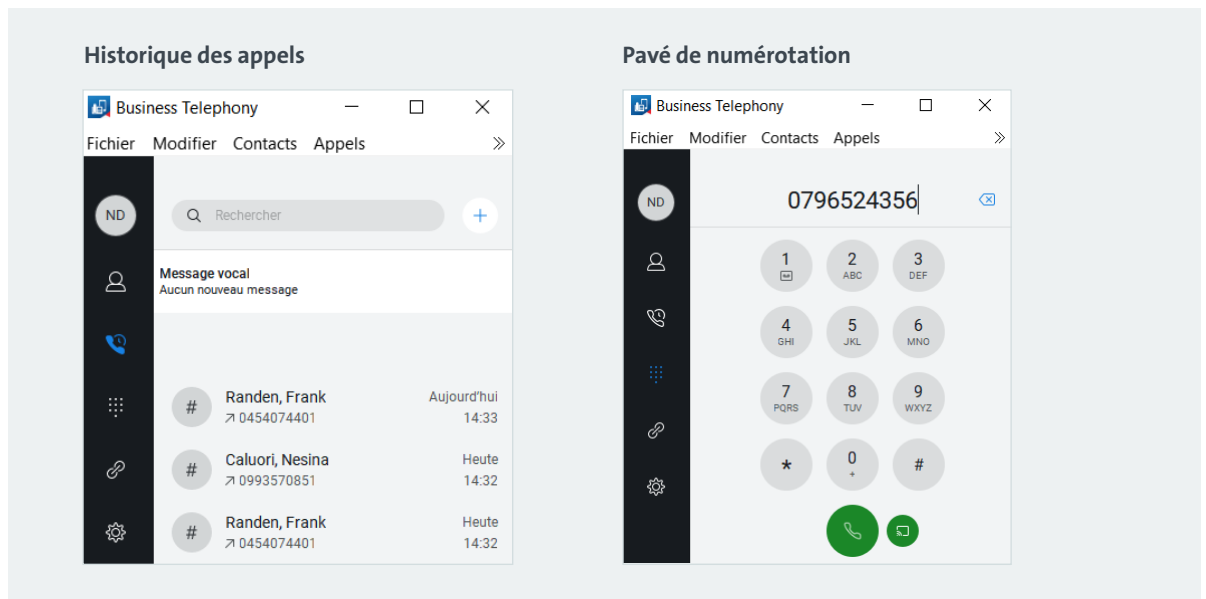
Historique des appels

Business Telephony

Fichier Modifier Contacts Appels

ND

Rechercher

Message vocal
Aucun nouveau message

Randen, Frank
↗ 0454074401
Aujourd'hui
14:33

Caluori, Nesina
↗ 0993570851
Heute
14:32

Randen, Frank
↗ 0454074401
Heute
14:32

Pavé de numérotation

Business Telephony

Fichier Modifier Contacts Appels

ND

0796524356

1
2 ABC
3 DEF
4 GHI
5 JKL
6 MNO
7 PQRS
8 TUV
9 WXYZ
*
0 +
#